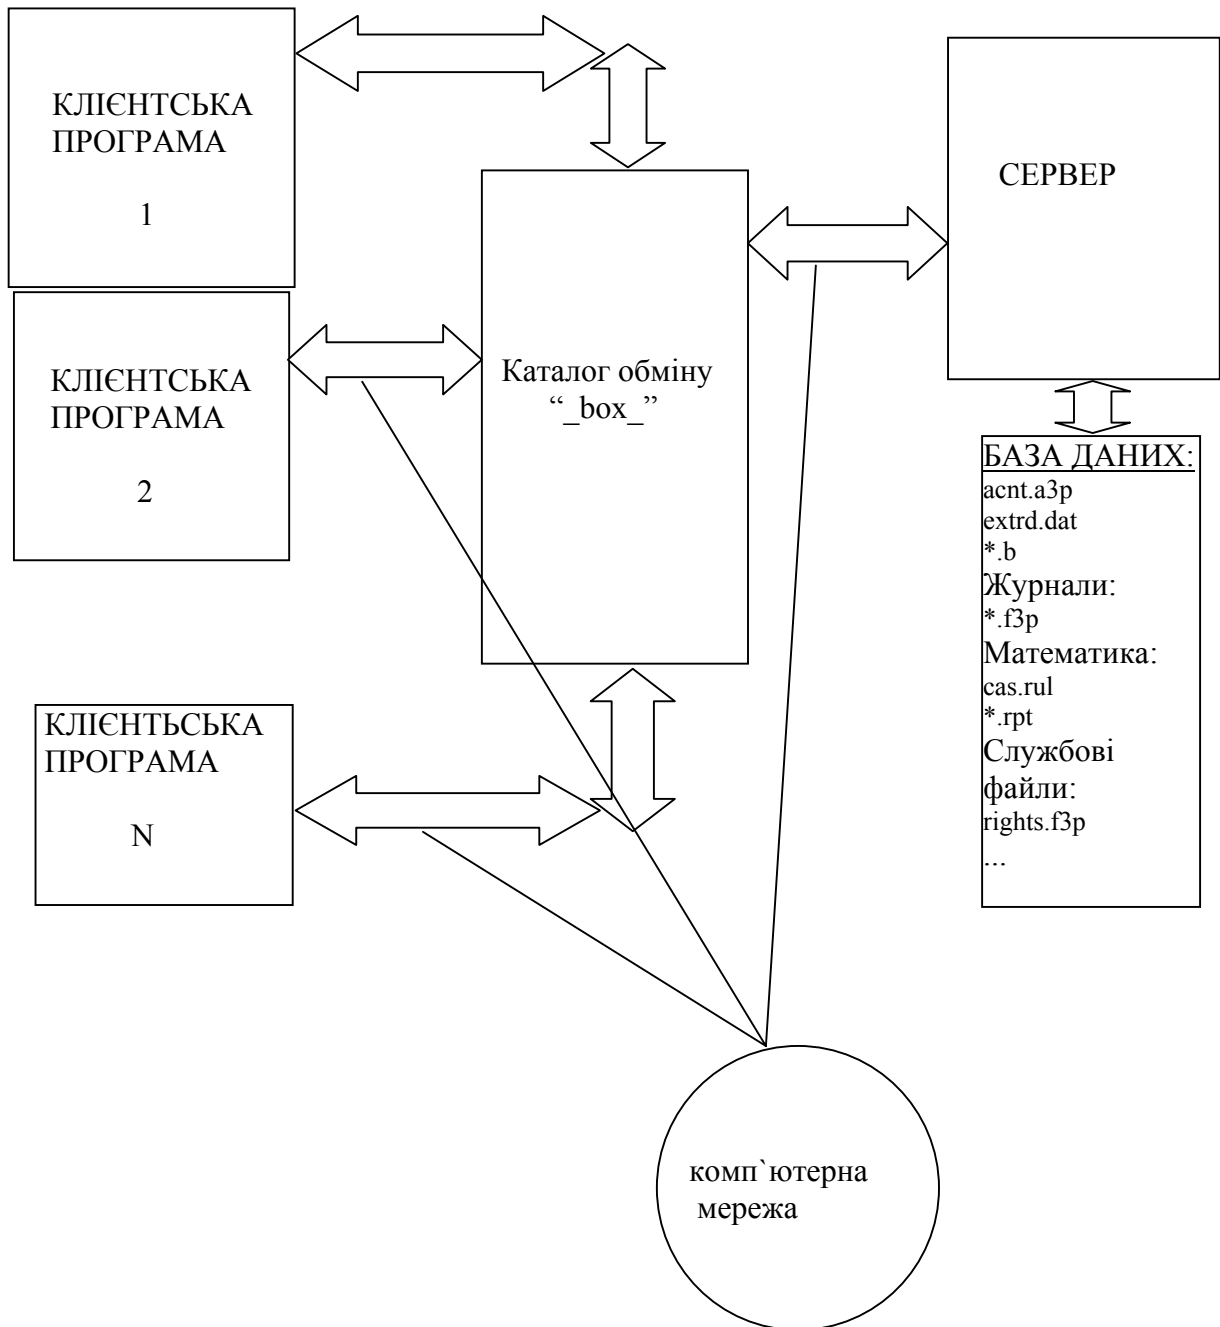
КЛІЄНТСЬКА ПРОГРАМА

1

КЛІЄНТСЬКА ПРОГРАМА

2

КЛІЄНТЬСЬКА ПРОГРАМА

N

Каталог обміну "_box_"

СЕРВЕР

БАЗА ДАНИХ:
acnt.a3p
extrd.dat
*.b
Журнали:
*.f3p
Математика:
cas.rul
*.rpt
Службові файли:
rights.f3p
...

комп`ютерна мережа